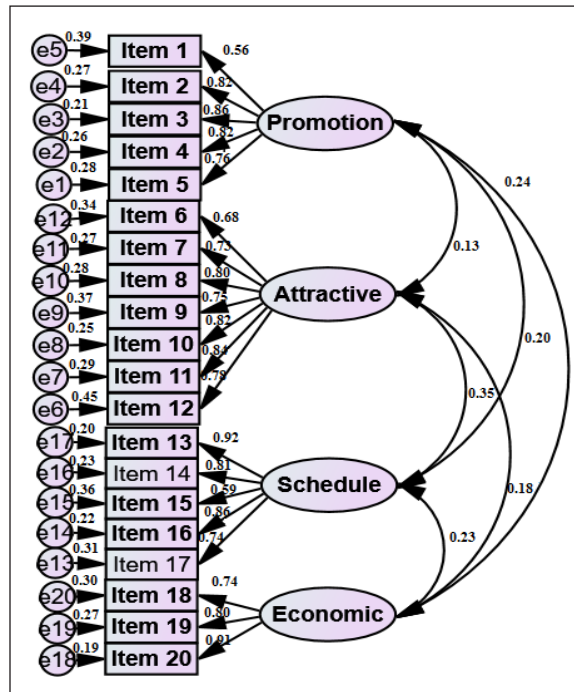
e5 0.39 Item 1 0.56
e4 0.27 Item 2 0.82
e3 0.21 Item 3 0.86
e2 0.26 Item 4 0.82
e1 0.28 Item 5 0.76
Promotion
e12 0.34 Item 6 0.68
e11 0.27 Item 7 0.73
e10 0.28 Item 8 0.80
e9 0.37 Item 9 0.75
e8 0.25 Item 10 0.82
e7 0.29 Item 11 0.84
e6 0.45 Item 12 0.78
Attractive
e17 0.20 Item 13 0.92
e16 0.23 Item 14 0.81
e15 0.36 Item 15 0.59
e14 0.22 Item 16 0.86
e13 0.31 Item 17 0.74
Schedule
e20 0.30 Item 18 0.74
e19 0.27 Item 19 0.80
e18 0.19 Item 20 0.91
Economic
0.24
0.13
0.20
0.35
0.18
0.23